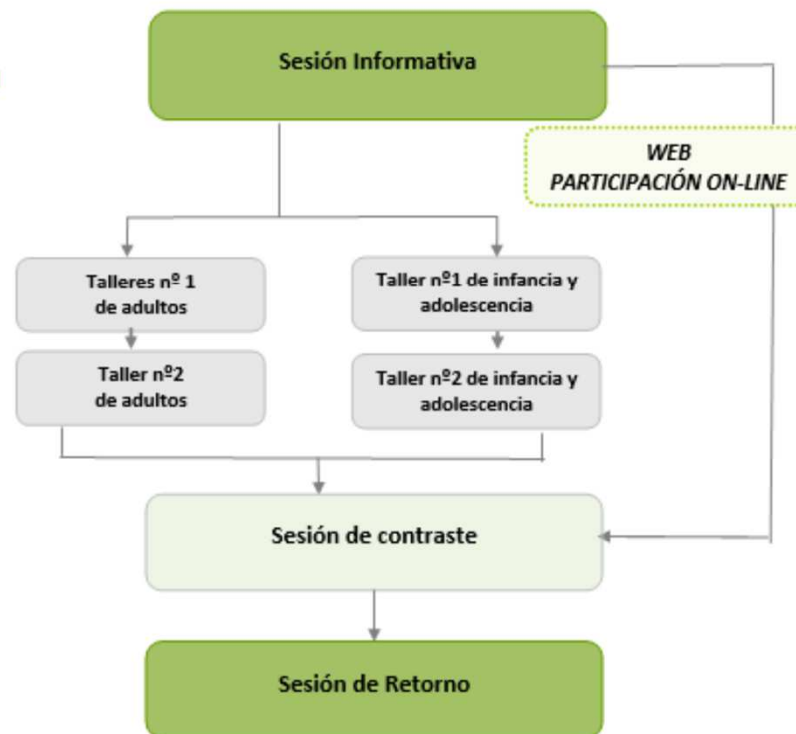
Sesión Informativa

WEB
PARTICIPACIÓN ON-LINE

Talleres nº 1
de adultos

Taller nº2
de adultos

Taller nº1 de infancia y adolescencia

Taller nº2 de infancia y adolescencia

Sesión de contraste

Sesión de Retorno